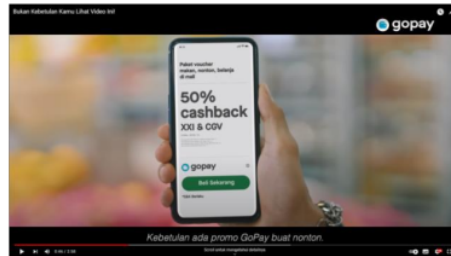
Bukan Kebetulan Kamu Lihat Video Ini!

gopay

Paket voucher makan, nonton, belanja di mall

50% cashback
XXI & CGV

gopay

Beli Sekarang

Kebetulan ada promo GoPay buat nonton.

0:06 / 0:30

Scroll untuk mengetahui detailnya